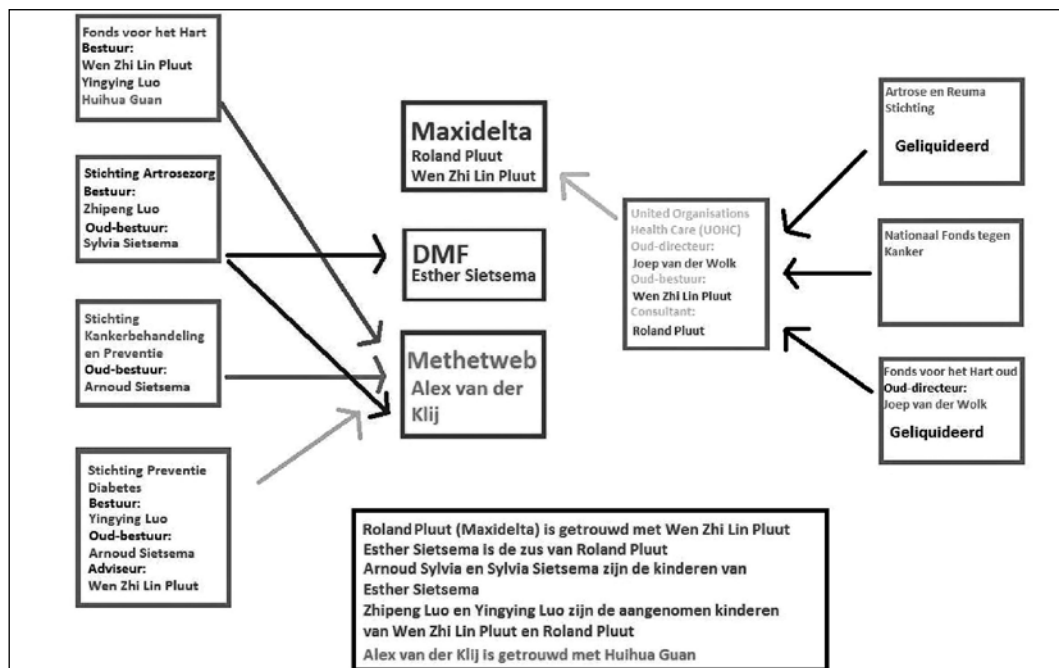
Fonds voor het Hart
Bestuur:
Wen Zhi Lin Pluut
Yingying Luo
Huihua Guan

Stichting Artrosezorg
Bestuur:
Zhipeng Luo
Oud-bestuur:
Sylvia Sietsema

Stichting Kankerbehandeling en Preventie
Oud-bestuur:
Arnoud Sietsema

Stichting Preventie Diabetes
Bestuur:
Yingying Luo
Oud-bestuur:
Arnoud Sietsema
Adviseur:
Wen Zhi Lin Pluut

Maxidelta
Roland Pluut
Wen Zhi Lin Pluut

DMF
Esther Sietsema

Methetweb
Alex van der Klij

United Organisations Health Care (UOHC)
Oud-directeur:
Joep van der Wolk
Oud-bestuur:
Wen Zhi Lin Pluut
Consultant:
Roland Pluut

Artrose en Reuma Stichting
Geliquideerd

Nationaal Fonds tegen Kanker

Fonds voor het Hart oud
Oud-directeur:
Joep van der Wolk
Geliquideerd

Roland Pluut (Maxidelta) is getrouwd met Wen Zhi Lin Pluut
Esther Sietsema is de zus van Roland Pluut
Arnoud Sylvia en Sylvia Sietsema zijn de kinderen van Esther Sietsema
Zhipeng Luo en Yingying Luo zijn de aangenomen kinderen van Wen Zhi Lin Pluut en Roland Pluut
Alex van der Klij is getrouwd met Huihua Guan